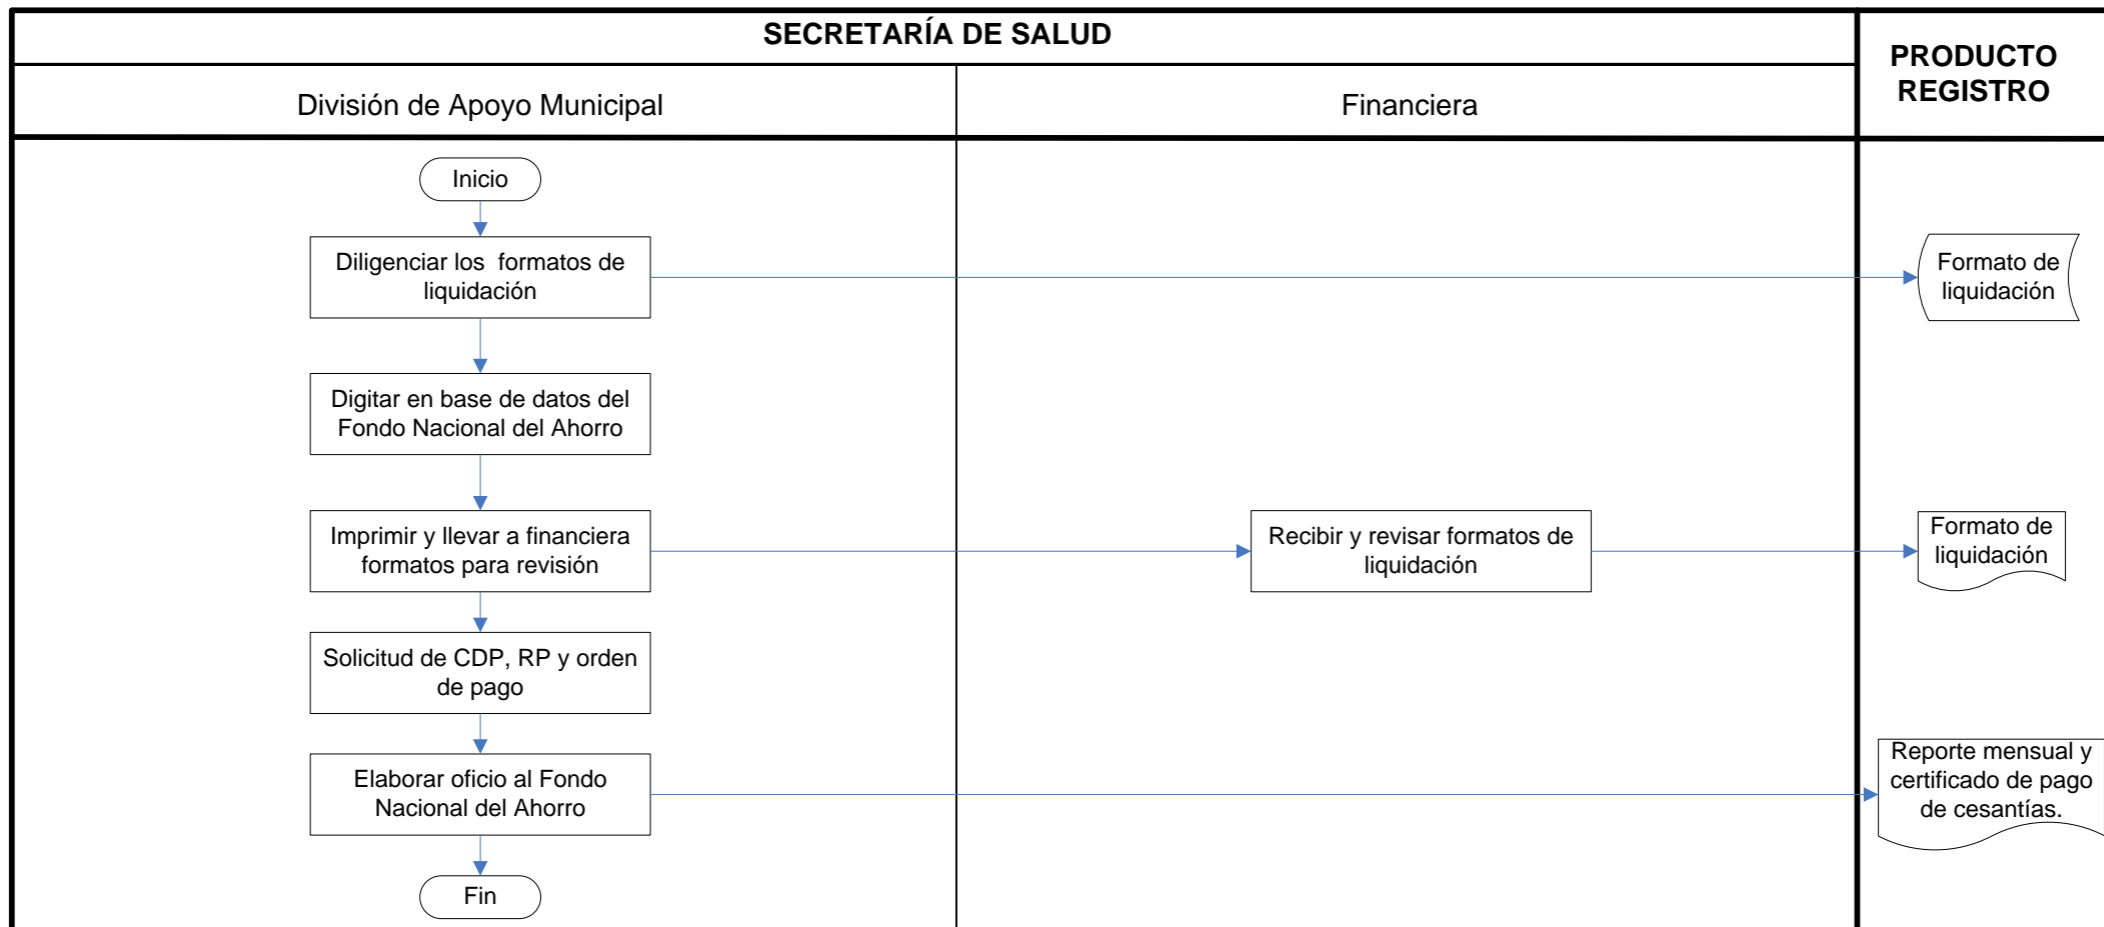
SECRETARÍA DE SALUD

PRODUCTO REGISTRO

División de Apoyo Municipal

Financiera

Inicio

Diligenciar los formatos de liquidación

Formato de liquidación

Digitar en base de datos del Fondo Nacional del Ahorro

Imprimir y llevar a financiera formatos para revisión

Recibir y revisar formatos de liquidación

Formato de liquidación

Solicitud de CDP, RP y orden de pago

Elaborar oficio al Fondo Nacional del Ahorro

Reporte mensual y certificado de pago de cesantías.

Fin